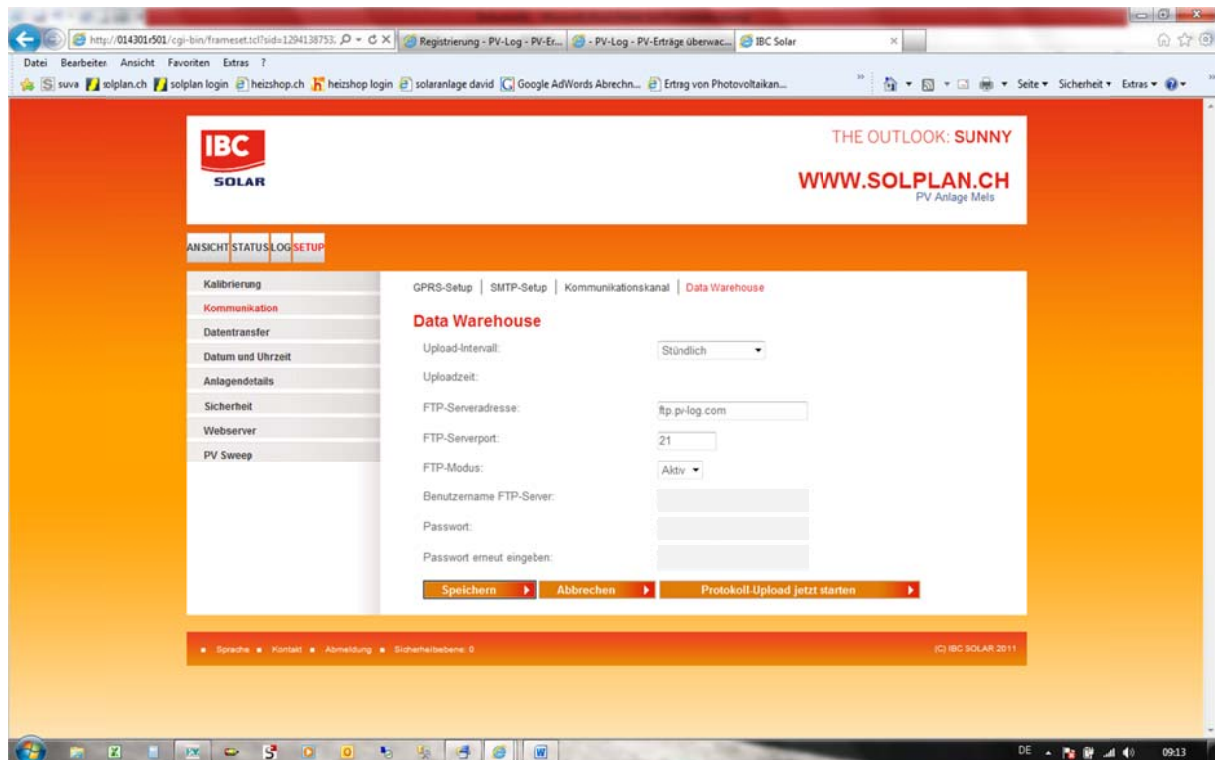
http://014301r501/cgi-bin/frameset.tcl?sid=1294138753
Registrierung - PV-Log - PV-Er...
- PV-Log - PV-Erträge überwac...
IBC Solar

Datei Bearbeiten Ansicht Favoriten Extras ?

suva solplan.ch solplan login heizshop.ch heizshop login solaranlage david Google AdWords Abrechn... Ertrag von Photovoltaikan...

Seite ▾ Sicherheit ▾ Extras ▾

IBC SOLAR

THE OUTLOOK: SUNNY

WWW.SOLPLAN.CH
PV Anlage Mels

ANSICHT STATUS LOG SETUP

Kalibrierung
Kommunikation
Datentransfer
Datum und Uhrzeit
Anlagendetails
Sicherheit
Webserver
PV Sweep

GPRS-Setup | SMTP-Setup | Kommunikationskanal | Data Warehouse

Data Warehouse

Upload-Intervall: Stündlich
Uploadzeit:
FTP-Serveradresse: ftp.pv-log.com
FTP-Serverport: 21
FTP-Modus: Aktiv
Benutzername FTP-Server:
Passwort:
Passwort erneut eingeben:

Speichern
Abbrechen
Protokoll-Upload jetzt starten

Sprache Kontakt Abmeldung Sicherheitsebene: 0

(C) IBC SOLAR 2011

DE 09:13